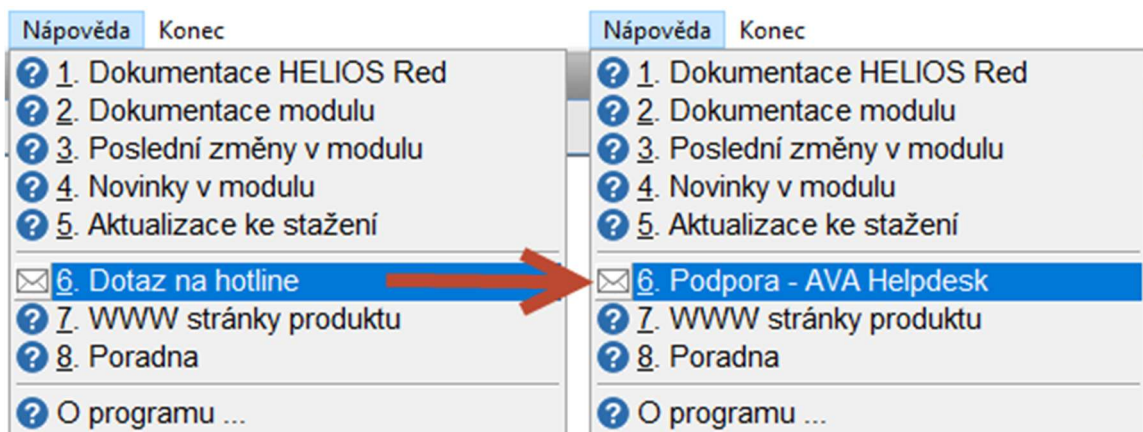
Nápověda Konec

1. Dokumentace HELIOS Red
2. Dokumentace modulu
3. Poslední změny v modulu
4. Novinky v modulu
5. Aktualizace ke stažení
6. Dotaz na hotline
7. WWW stránky produktu
8. Poradna
O programu ...

Nápověda Konec

1. Dokumentace HELIOS Red
2. Dokumentace modulu
3. Poslední změny v modulu
4. Novinky v modulu
5. Aktualizace ke stažení
6. Podpora - AVA Helpdesk
7. WWW stránky produktu
8. Poradna
O programu ...